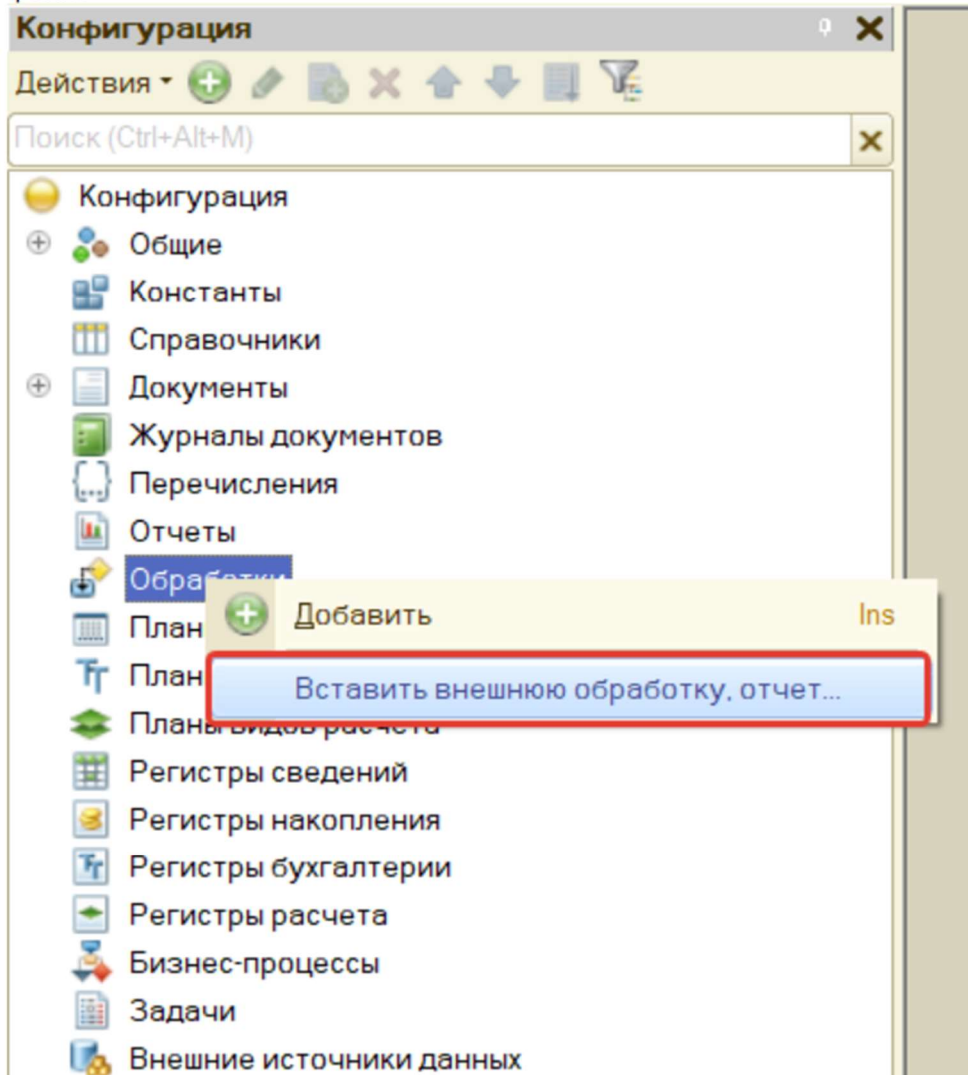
Конфигурация
Действия
Поиск (Ctrl+Alt+M)
Конфигурация
Общие
Константы
Справочники
Документы
Журналы документов
Перечисления
Отчеты
Обработки
План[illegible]
План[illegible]
Планы видов расчета
Регистры сведений
Регистры накопления
Регистры бухгалтерии
Регистры расчета
Бизнес-процессы
Задачи
Внешние источники данных

Добавить Ins
Вставить внешнюю обработку, отчет...